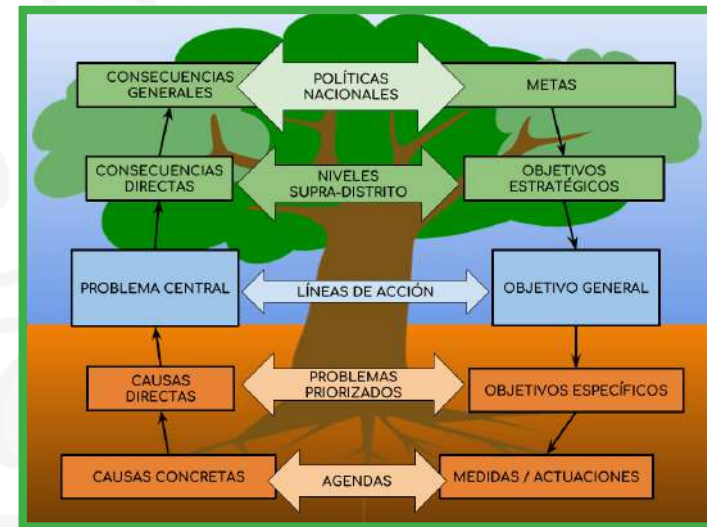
CONSECUENCIAS GENERALES

POLÍTICAS NACIONALES

METAS

CONSECUENCIAS DIRECTAS

NIVELES SUPRA-DISTRITO

OBJETIVOS ESTRATÉGICOS

PROBLEMA CENTRAL

LÍNEAS DE ACCIÓN

OBJETIVO GENERAL

CAUSAS DIRECTAS

PROBLEMAS PRIORIZADOS

OBJETIVOS ESPECÍFICOS

CAUSAS CONCRETAS

AGENDAS

MEDIDAS / ACTUACIONES